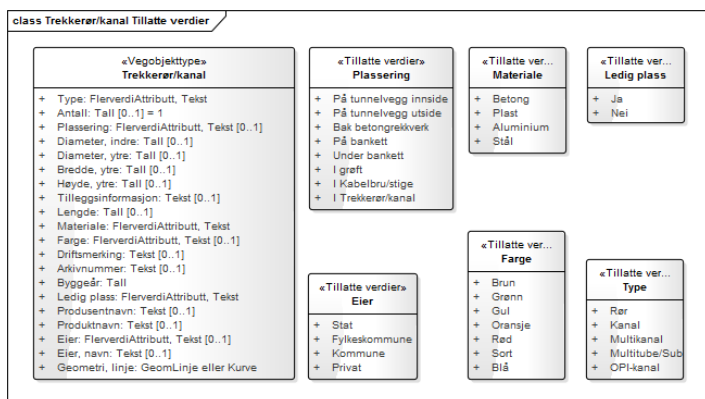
class Trekkerør/kanal Tillatte verdier

«Vegobjekttype»
Trekkerør/kanal

+ Type: FlerverdiAttributt, Tekst
+ Antall: Tall [0..1] = 1
+ Plassering: FlerverdiAttributt, Tekst [0..1]
+ Diameter, indre: Tall [0..1]
+ Diameter, ytre: Tall [0..1]
+ Bredde, ytre: Tall [0..1]
+ Høyde, ytre: Tall [0..1]
+ Tilleggsinformasjon: Tekst [0..1]
+ Lengde: Tall [0..1]
+ Materiale: FlerverdiAttributt, Tekst
+ Farge: FlerverdiAttributt, Tekst [0..1]
+ Driftsmerking: Tekst [0..1]
+ Arkivnummer: Tekst [0..1]
+ Byggeår: Tall
+ Ledig plass: FlerverdiAttributt, Tekst
+ Produsentnavn: Tekst [0..1]
+ Produktnavn: Tekst [0..1]
+ Eier: FlerverdiAttributt, Tekst [0..1]
+ Eier, navn: Tekst [0..1]
+ Geometri, linje: GeomLinje eller Kurve

«Tillatte verdier»
Plassering

+ På tunnelvegg innside
+ På tunnelvegg utside
+ Bak betongrekkverk
+ På bankett
+ Under bankett
+ I grøft
+ I Kabelbru/stige
+ I Trekkerør/kanal

«Tillatte ver...
Materiale

+ Betong
+ Plast
+ Aluminium
+ Stål

«Tillatte ver...
Ledig plass

+ Ja
+ Nei

«Tillatte verdier»
Eier

+ Stat
+ Fylkeskommune
+ Kommune
+ Privat

«Tillatte ver...
Farge

+ Brun
+ Grønn
+ Gul
+ Oransje
+ Rød
+ Sort
+ Blå

«Tillatte ver...
Type

+ Rør
+ Kanal
+ Multikanal
+ Multitube/Sub
+ OPI-kanal